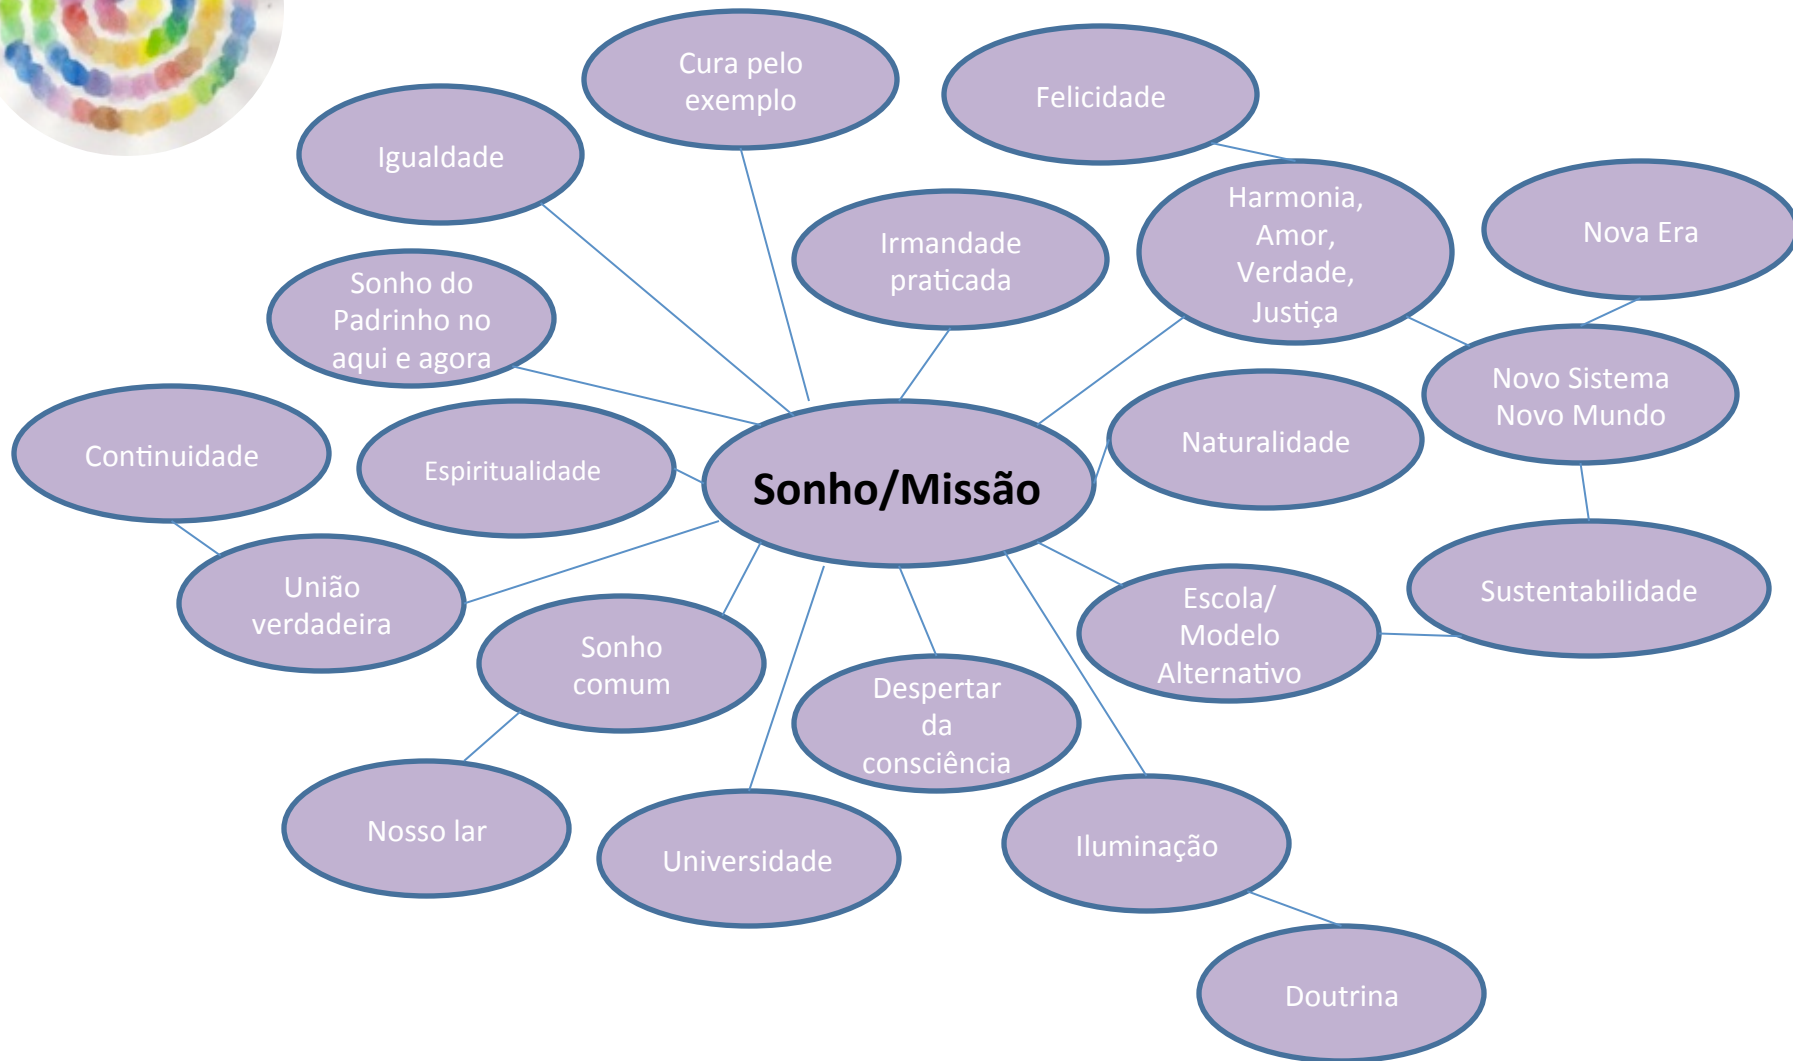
Sonho/Missão

Cura pelo exemplo

Felicidade

Igualdade

Irmandade praticada

Harmonia, Amor, Verdade, Justiça

Nova Era

Sonho do Padrinho no aqui e agora

Novo Sistema Novo Mundo

Continuidade

Espiritualidade

Naturalidade

União verdadeira

Sustentabilidade

Sonho comum

Escola/ Modelo Alternativo

Despertar da consciência

Nosso lar

Universidade

Iluminação

Doutrina